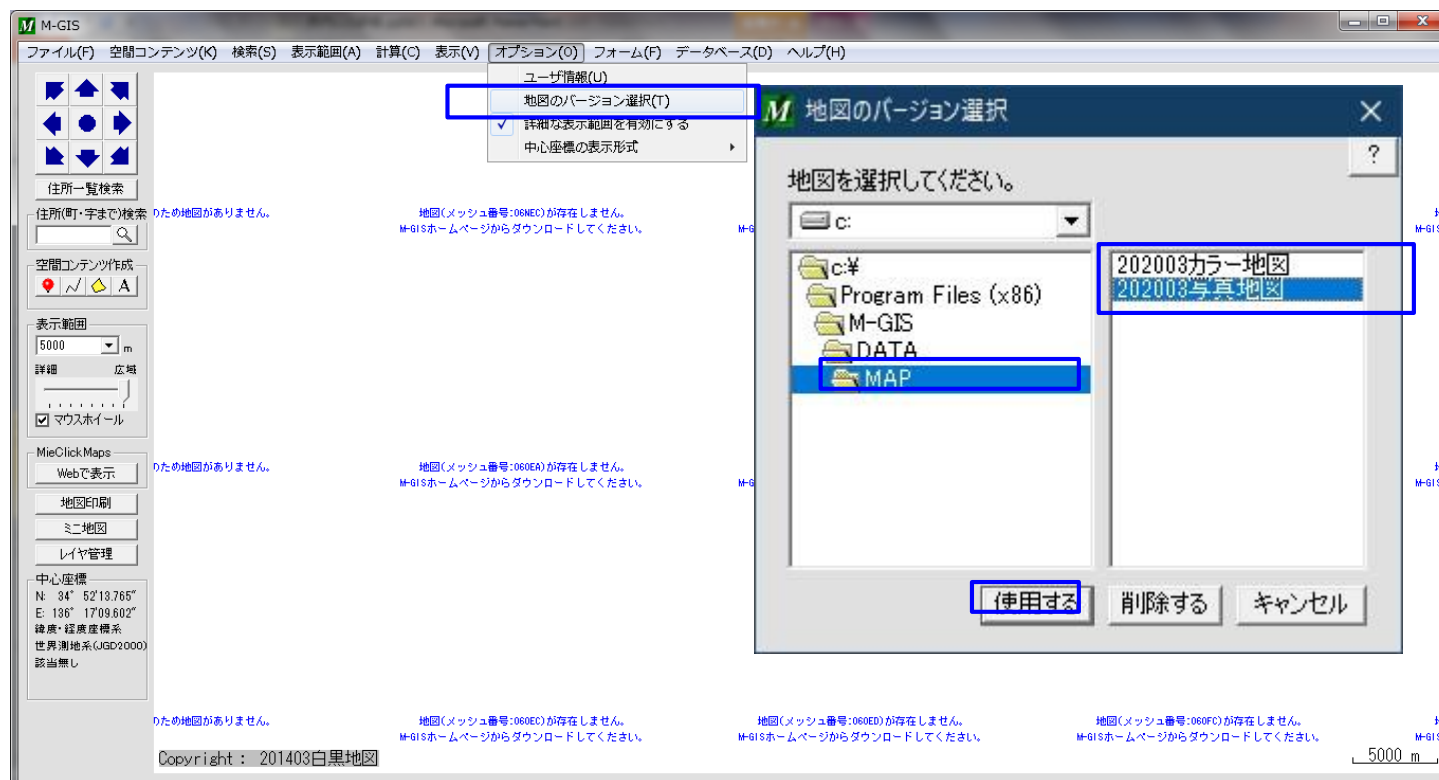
M M-GIS

ファイル(F) 空間コンテンツ(K) 検索(S) 表示範囲(A) 計算(C) 表示(V) オプション(O) フォーム(F) データベース(D) ヘルプ(H)

ユーザ情報(U)
地図のバージョン選択(T)
✓ 詳細な表示範囲を有効にする
中心座標の表示形式

住所一覧検索
住所(町・字まで)検索
空間コンテンツ作成
A
表示範囲
5000 m
詳細 広域
☑ マウスホイール
MieClickMaps
Webで表示
地図印刷
ミニ地図
レイヤ管理
中心座標
N: 34° 52′13.765″
E: 136° 17′09.602″
緯度・経度座標系
世界測地系(JGD2000)
該当無し

のため地図がありません。
地図(メッシュ番号:06NEC)が存在しません。
M-GISホームページからダウンロードしてください。
M-G

のため地図がありません。
地図(メッシュ番号:060EA)が存在しません。
M-GISホームページからダウンロードしてください。
M-G

のため地図がありません。
地図(メッシュ番号:060EC)が存在しません。
M-GISホームページからダウンロードしてください。
地図(メッシュ番号:060ED)が存在しません。
M-GISホームページからダウンロードしてください。
地図(メッシュ番号:060FC)が存在しません。
M-GISホームページからダウンロードしてください。

M 地図のバージョン選択
?
地図を選択してください。
c:
c:¥
Program Files (x86)
M-GIS
DATA
MAP
202003カラー地図
202003写真地図
使用する 削除する キャンセル

Copyright : 201403白黒地図
5000 m